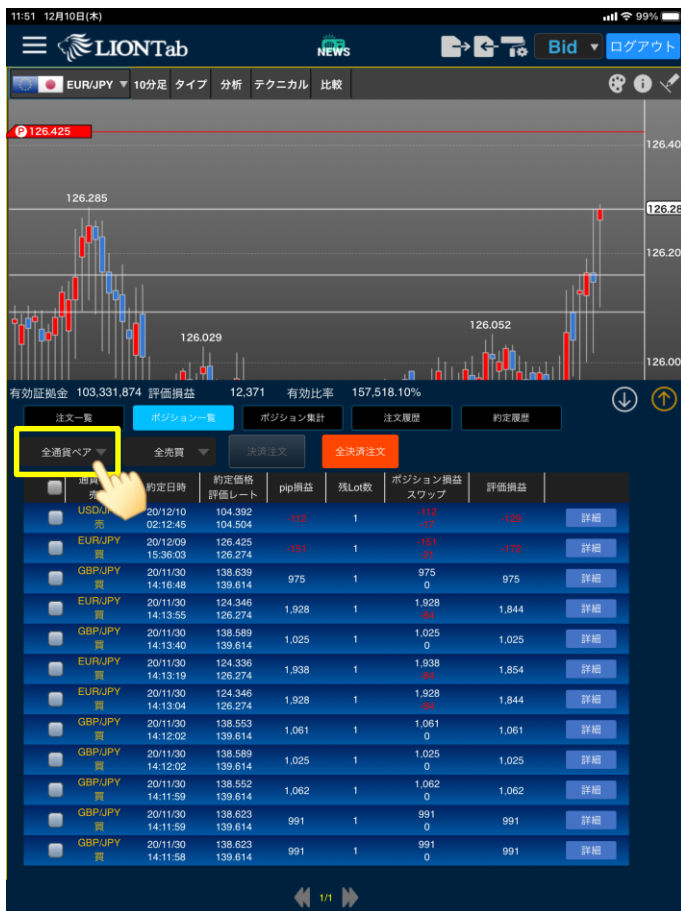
11:51 12月10日(木)
99%

LIONTab
NEWS
Bid
ログアウト

EUR/JPY 10分足 タイプ 分析 テクニカル 比較

126.425
126.40
126.285
126.28
126.20
126.029
126.052
126.00

有効証拠金 103,331,874 評価損益 12,371 有効比率 157,518.10%

注文一覧 ポジション一覧 ポジション集計 注文履歴 約定履歴

全通貨ペア 全売買 決済注文 全決済注文

| | 通貨 売 | 約定日時 | 約定価格 評価レート | pip損益 | 残Lot数 | ポジション損益 スワップ | 評価損益 | |
|---|---|---|---|---|---|---|---|---|
| | USD/JPY 売 | 20/12/10 02:12:45 | 104.392 104.504 | -112 | 1 | -112 -17 | -129 | 詳細 |
| | EUR/JPY 買 | 20/12/09 15:36:03 | 126.425 126.274 | -151 | 1 | -151 -21 | -172 | 詳細 |
| | GBP/JPY 買 | 20/11/30 14:16:48 | 138.639 139.614 | 975 | 1 | 975 0 | 975 | 詳細 |
| | EUR/JPY 買 | 20/11/30 14:13:55 | 124.346 126.274 | 1,928 | 1 | 1,928 -84 | 1,844 | 詳細 |
| | GBP/JPY 買 | 20/11/30 14:13:40 | 138.589 139.614 | 1,025 | 1 | 1,025 0 | 1,025 | 詳細 |
| | EUR/JPY 買 | 20/11/30 14:13:19 | 124.336 126.274 | 1,938 | 1 | 1,938 -84 | 1,854 | 詳細 |
| | EUR/JPY 買 | 20/11/30 14:13:04 | 124.346 126.274 | 1,928 | 1 | 1,928 -84 | 1,844 | 詳細 |
| | GBP/JPY 買 | 20/11/30 14:12:02 | 138.553 139.614 | 1,061 | 1 | 1,061 0 | 1,061 | 詳細 |
| | GBP/JPY 買 | 20/11/30 14:12:02 | 138.589 139.614 | 1,025 | 1 | 1,025 0 | 1,025 | 詳細 |
| | GBP/JPY 買 | 20/11/30 14:11:59 | 138.552 139.614 | 1,062 | 1 | 1,062 0 | 1,062 | 詳細 |
| | GBP/JPY 買 | 20/11/30 14:11:59 | 138.623 139.614 | 991 | 1 | 991 0 | 991 | 詳細 |
| | GBP/JPY 買 | 20/11/30 14:11:58 | 138.623 139.614 | 991 | 1 | 991 0 | 991 | 詳細 |

1/1